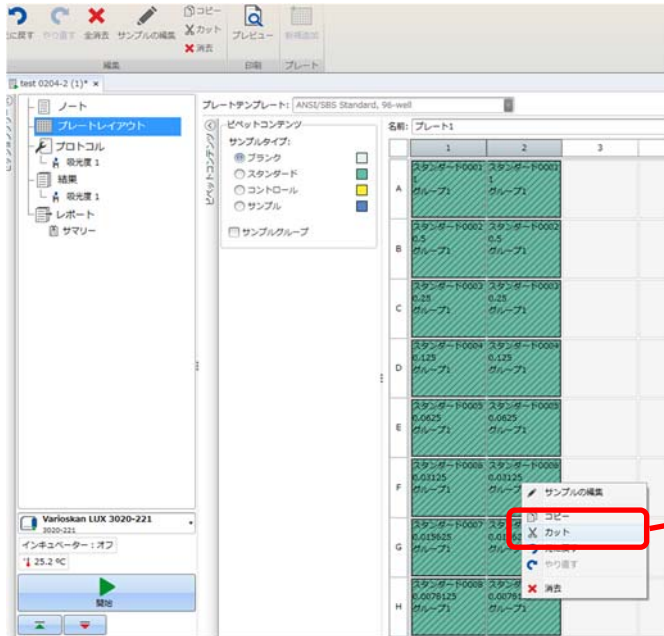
元に戻す やり直す 全消去 サンプルの編集 コピー カット 消去 プレビュー 新規追加
編集 印刷 プレート

test 0204-2 (1)* ×

ノート
プレートレイアウト
プロトコル
吸光度 1
結果
吸光度 1
レポート
サマリー

プレートテンプレート: ANSI/SBS Standard, 96-well

ピペットコンテンツ
サンプルタイプ:
ブランク
スタンダード
コントロール
サンプル
サンプルグループ

名前: プレート1

| | 1 | 2 | 3 |
|---|---|---|---|
| A | スタンダード0001 1 グループ1 | スタンダード0001 1 グループ1 | |
| B | スタンダード0002 0.5 グループ1 | スタンダード0002 0.5 グループ1 | |
| C | スタンダード0003 0.25 グループ1 | スタンダード0003 0.25 グループ1 | |
| D | スタンダード0004 0.125 グループ1 | スタンダード0004 0.125 グループ1 | |
| E | スタンダード0005 0.0625 グループ1 | スタンダード0005 0.0625 グループ1 | |
| F | スタンダード0006 0.03125 グループ1 | スタンダード0006 0.03125 グループ1 | |
| G | スタンダード0007 0.015625 グループ1 | スタンダード0007 0.01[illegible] | |
| H | スタンダード0008 0.0078125 グループ1 | スタンダード0008 0.0078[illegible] グループ1 | |

サンプルの編集
コピー
カット
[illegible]
やり直す
消去

Varioskan LUX 3020-221
3020-221
インキュベーター：オフ
25.2 ºC
開始